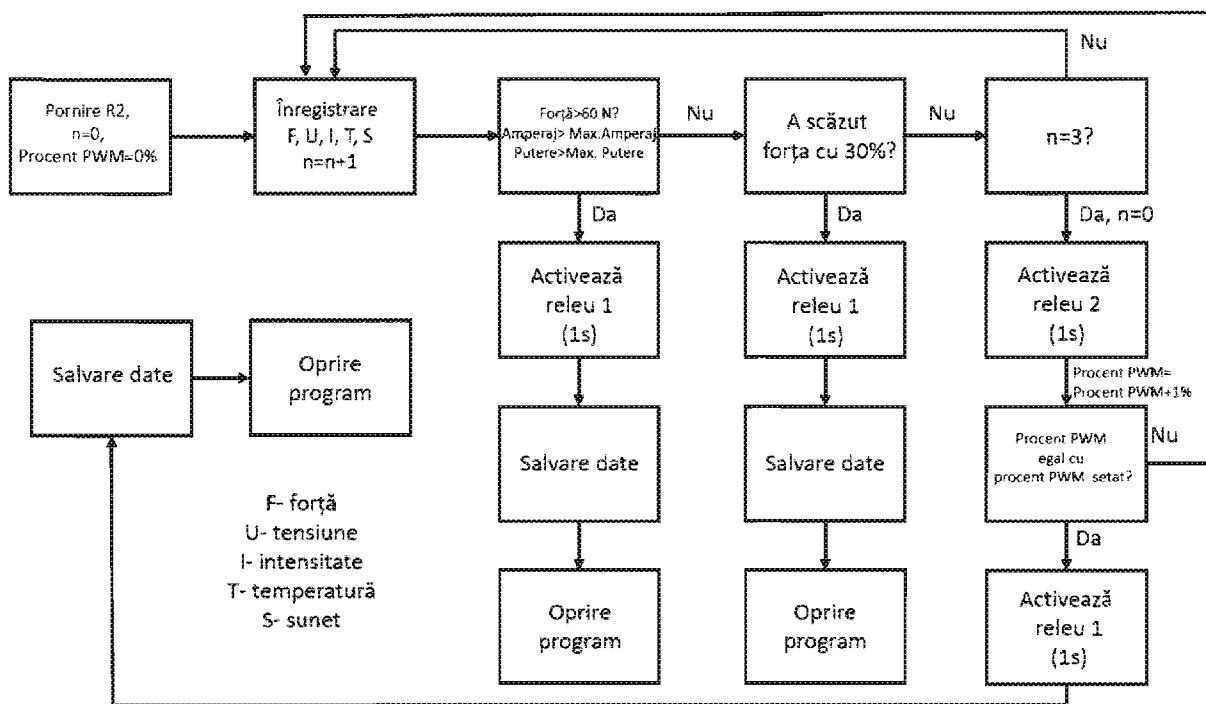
Pornire R2,
n=0,
Procent PWM=0%

Înregistrare
F, U, I, T, S
n=n+1

Forță>60 N?
Amperaj> Max.Amperaj
Putere>Max. Putere

Nu

A scăzut
forța cu 30%?

Nu

n=3?

Nu

Da

Activează
releu 1
(1s)

Salvare date

Oprire
program

Da

Activează
releu 1
(1s)

Salvare date

Oprire
program

Da, n=0

Activează
releu 2
(1s)

Procent PWM=
Procent PWM+1%

Procent PWM
egal cu
procent PWM setat?

Nu

Da

Activează
releu 1
(1s)

Salvare date

Oprire
program

F- forță
U- tensiune
I- intensitate
T- temperatură
S- sunet